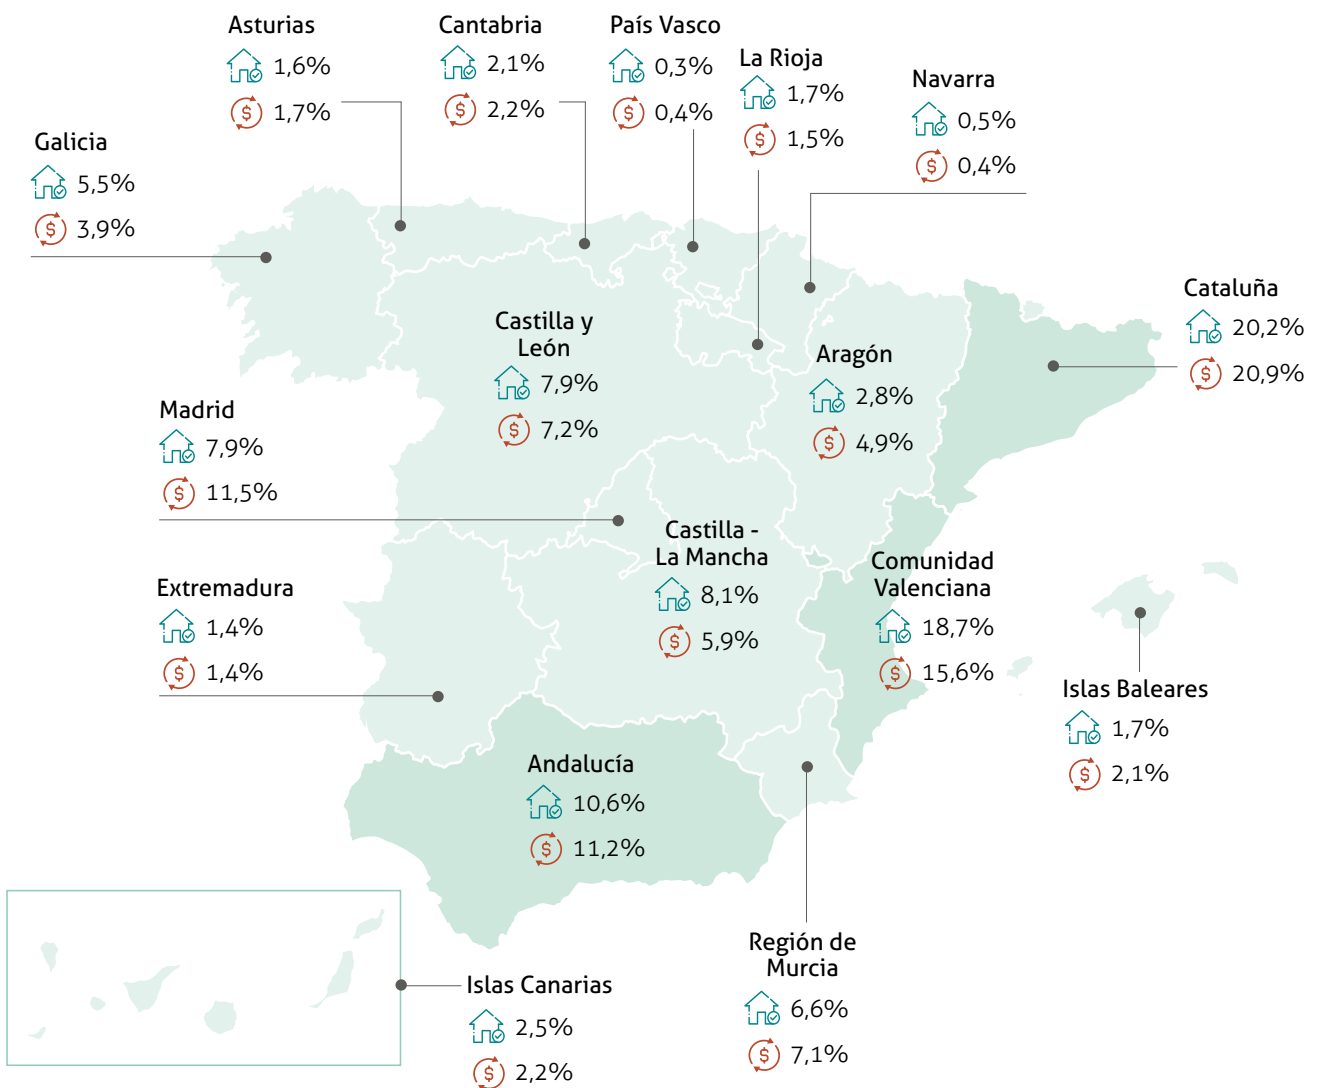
Asturias
1,6%
1,7%

Cantabria
2,1%
2,2%

País Vasco
0,3%
0,4%

La Rioja
1,7%
1,5%

Navarra
0,5%
0,4%

Galicia
5,5%
3,9%

Cataluña
20,2%
20,9%

Castilla y León
7,9%
7,2%

Aragón
2,8%
4,9%

Madrid
7,9%
11,5%

Castilla - La Mancha
8,1%
5,9%

Comunidad Valenciana
18,7%
15,6%

Extremadura
1,4%
1,4%

Islas Baleares
1,7%
2,1%

Andalucía
10,6%
11,2%

Región de Murcia
6,6%
7,1%

Islas Canarias
2,5%
2,2%